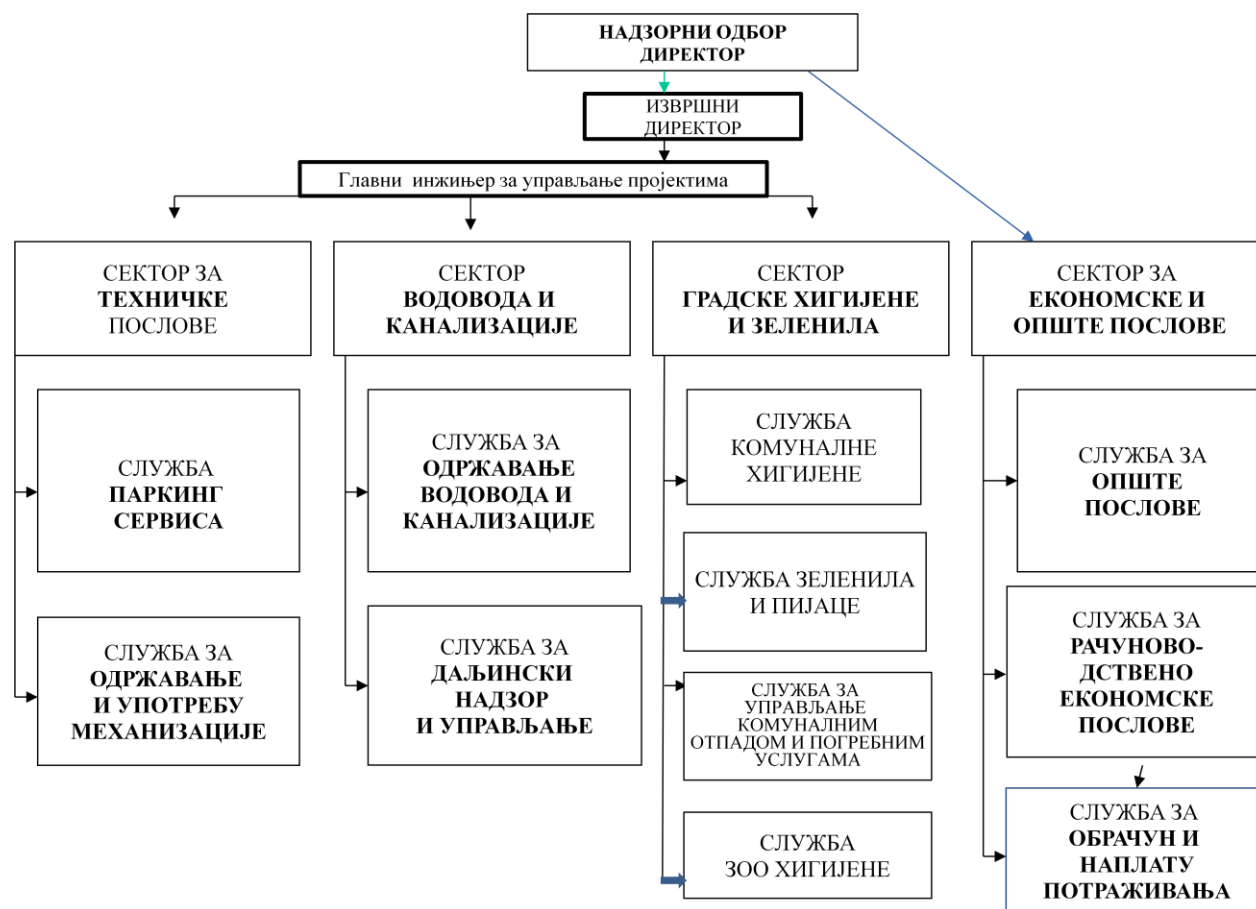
НАДЗОРНИ ОДБОР
ДИРЕКТОР

ИЗВРШНИ
ДИРЕКТОР

Главни инжињер за управљање пројектима

СЕКТОР ЗА
ТЕХНИЧКЕ
ПОСЛОВЕ

СЛУЖБА
ПАРКИНГ
СЕРВИСА

СЛУЖБА ЗА
ОДРЖАВАЊЕ
И УПОТРЕБУ
МЕХАНИЗАЦИЈЕ

СЕКТОР
ВОДОВОДА И
КАНАЛИЗАЦИЈЕ

СЛУЖБА ЗА
ОДРЖАВАЊЕ
ВОДОВОДА И
КАНАЛИЗАЦИЈЕ

СЛУЖБА ЗА
ДАЉИНСКИ
НАДЗОР
И УПРАВЉАЊЕ

СЕКТОР
ГРАДСКЕ ХИГИЈЕНЕ
И ЗЕЛЕНИЛА

СЛУЖБА
КОМУНАЛНЕ
ХИГИЈЕНЕ

СЛУЖБА ЗЕЛЕНИЛА
И ПИЈАЦЕ

СЛУЖБА ЗА
УПРАВЉАЊЕ
КОМУНАЛНИМ
ОТПАДОМ И ПОГРЕБНИМ
УСЛУГАМА

СЛУЖБА
ЗОО ХИГИЈЕНЕ

СЕКТОР ЗА
ЕКОНОМСКЕ И
ОПШТЕ ПОСЛОВЕ

СЛУЖБА ЗА
ОПШТЕ
ПОСЛОВЕ

СЛУЖБА ЗА
РАЧУНОВО-
ДСТВЕНО
ЕКОНОМСКЕ
ПОСЛОВЕ

СЛУЖБА ЗА
ОБРАЧУН И
НАПЛАТУ
ПОТРАЖИВАЊА